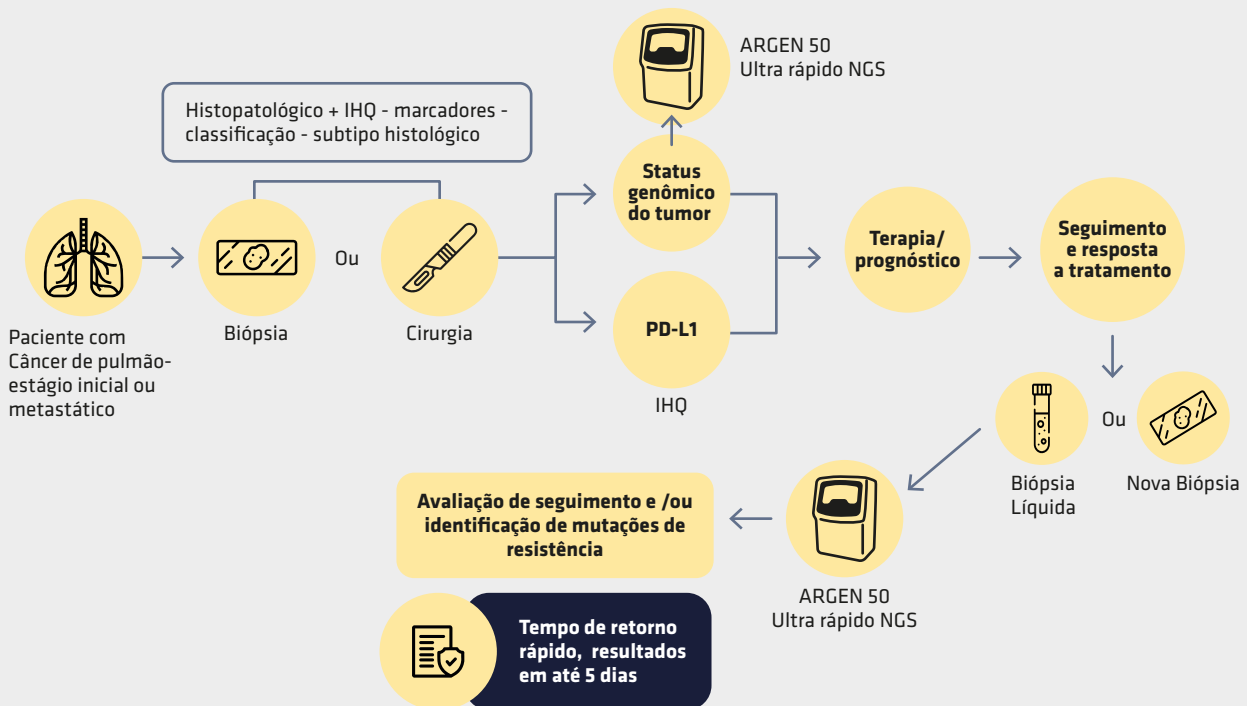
ARGEN 50
Ultra rápido NGS

Histopatológico + IHQ - marcadores - classificação - subtipo histológico

Status genômico do tumor

Paciente com Câncer de pulmão-estágio inicial ou metastático

Biópsia

Ou

Cirurgia

PD-L1

IHQ

Terapia/ prognóstico

Seguimento e resposta a tratamento

Biópsia Líquida

Ou

Nova Biópsia

Avaliação de seguimento e /ou identificação de mutações de resistência

ARGEN 50
Ultra rápido NGS

Tempo de retorno rápido, resultados em até 5 dias